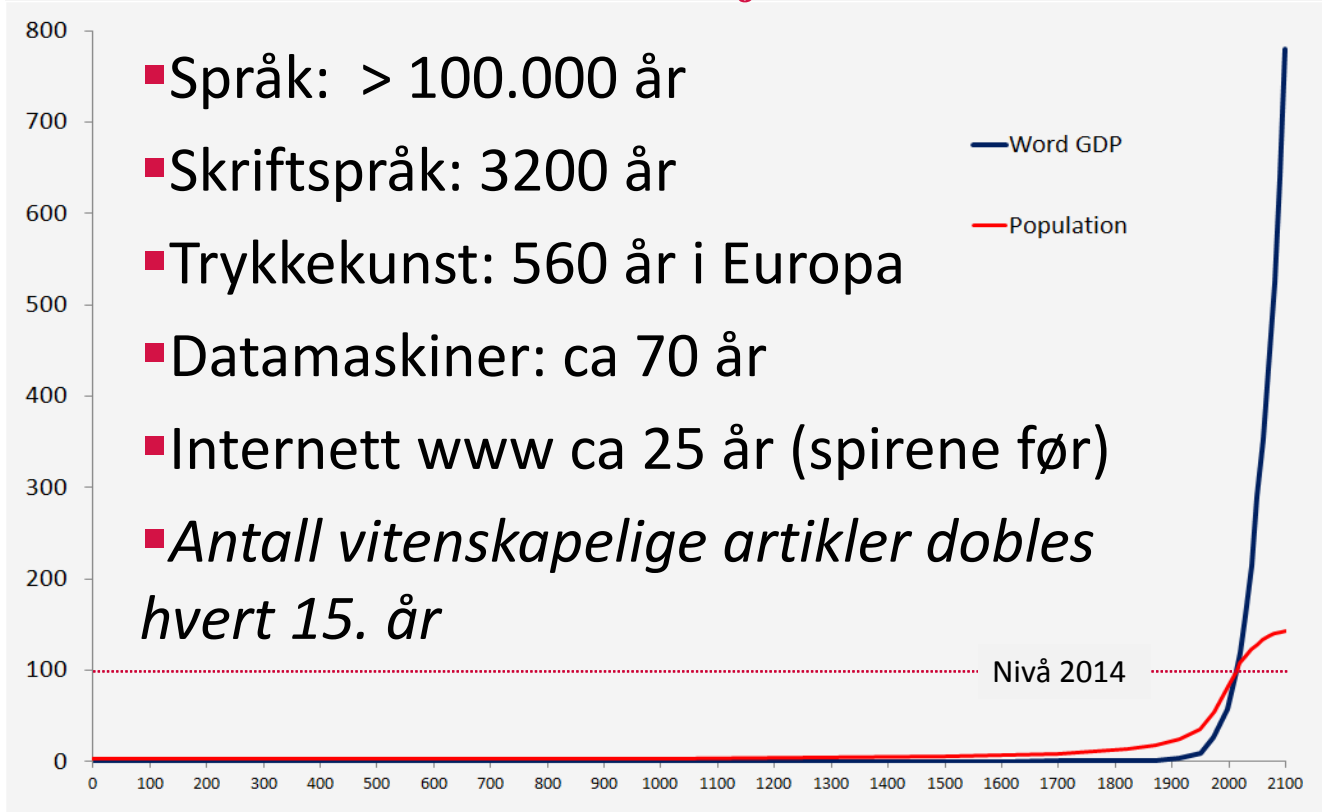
Språk: > 100.000 år

Skriftspråk: 3200 år

Trykkekunst: 560 år i Europa

Datamaskiner: ca 70 år

Internett www ca 25 år (spirene før)

*Antall vitenskapelige artikler dobles hvert 15. år*

Word GDP

Population

Nivå 2014

800
700
600
500
400
300
200
100
0

0 100 200 300 400 500 600 700 800 900 1000 1100 1200 1300 1400 1500 1600 1700 1800 1900 2000 2100